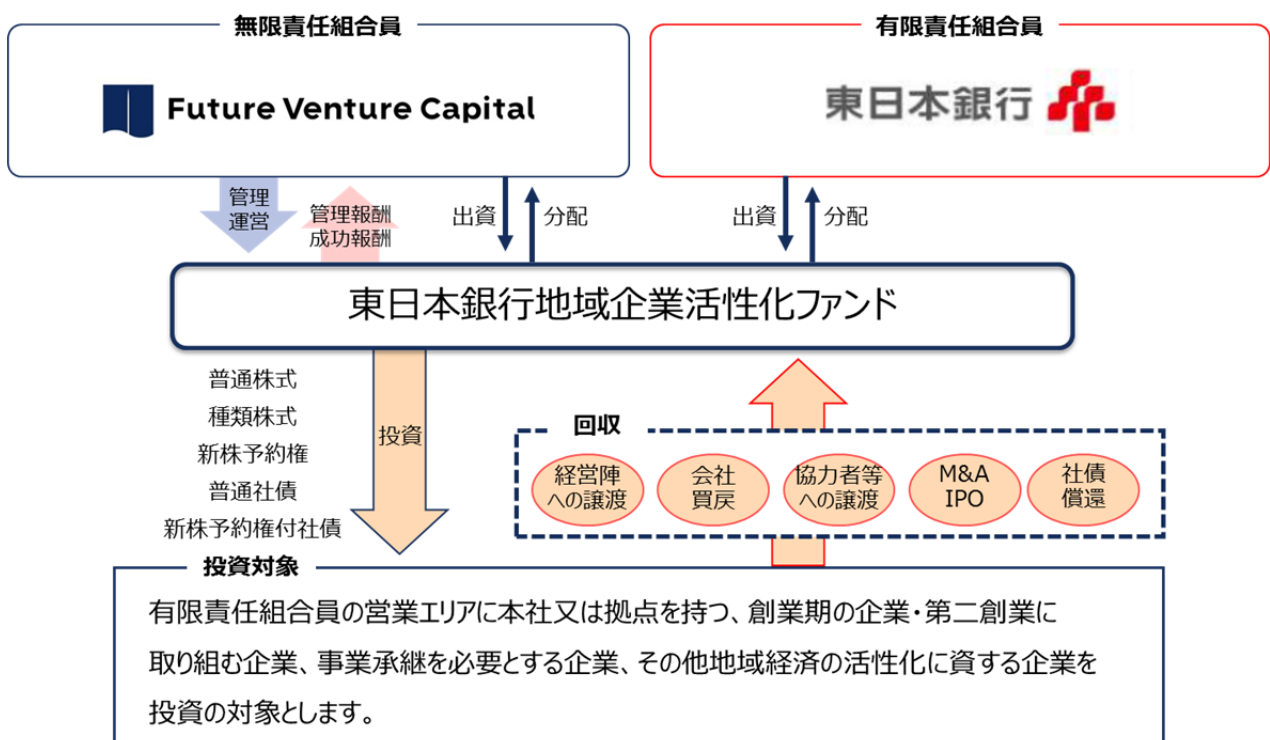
無限責任組合員

Future Venture Capital

有限責任組合員

東日本銀行

管理運営

管理報酬
成功報酬

出資

分配

出資

分配

東日本銀行地域企業活性化ファンド

普通株式
種類株式
新株予約権
普通社債
新株予約権付社債

投資

回収

経営陣への譲渡

会社買戻

協力者等への譲渡

M&A
IPO

社債償還

投資対象

有限責任組合員の営業エリアに本社又は拠点を持つ、創業期の企業・第二創業に取り組む企業、事業承継を必要とする企業、その他地域経済の活性化に資する企業を投資の対象とします。